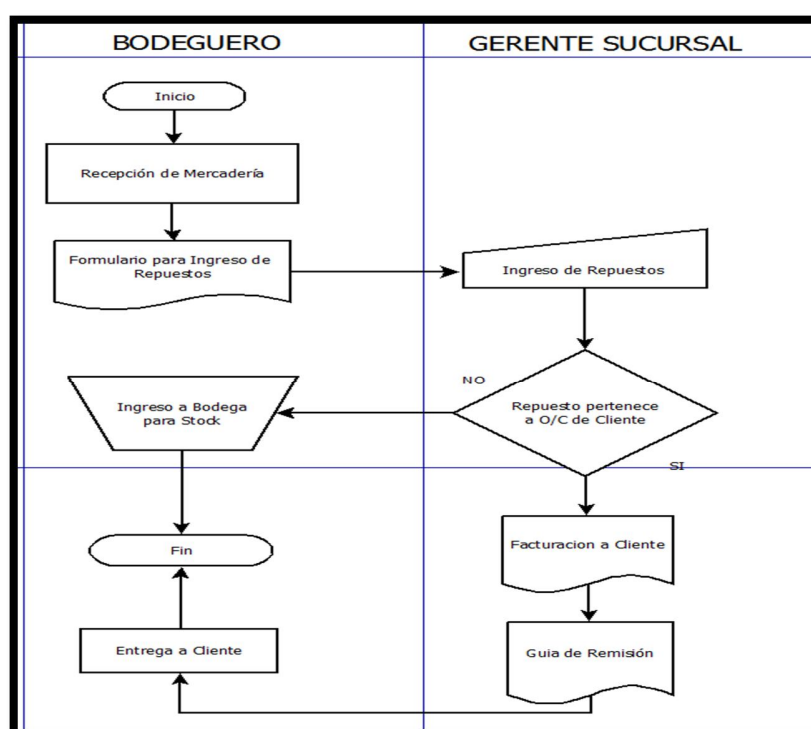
BODEGUERO

GERENTE SUCURSAL

Inicio

Recepción de Mercadería

Formulario para Ingreso de Repuestos

Ingreso de Repuestos

NO

Ingreso a Bodega para Stock

Repuesto pertenece a O/C de Cliente

SI

Fin

Facturacion a Cliente

Entrega a Cliente

Guia de Remisión